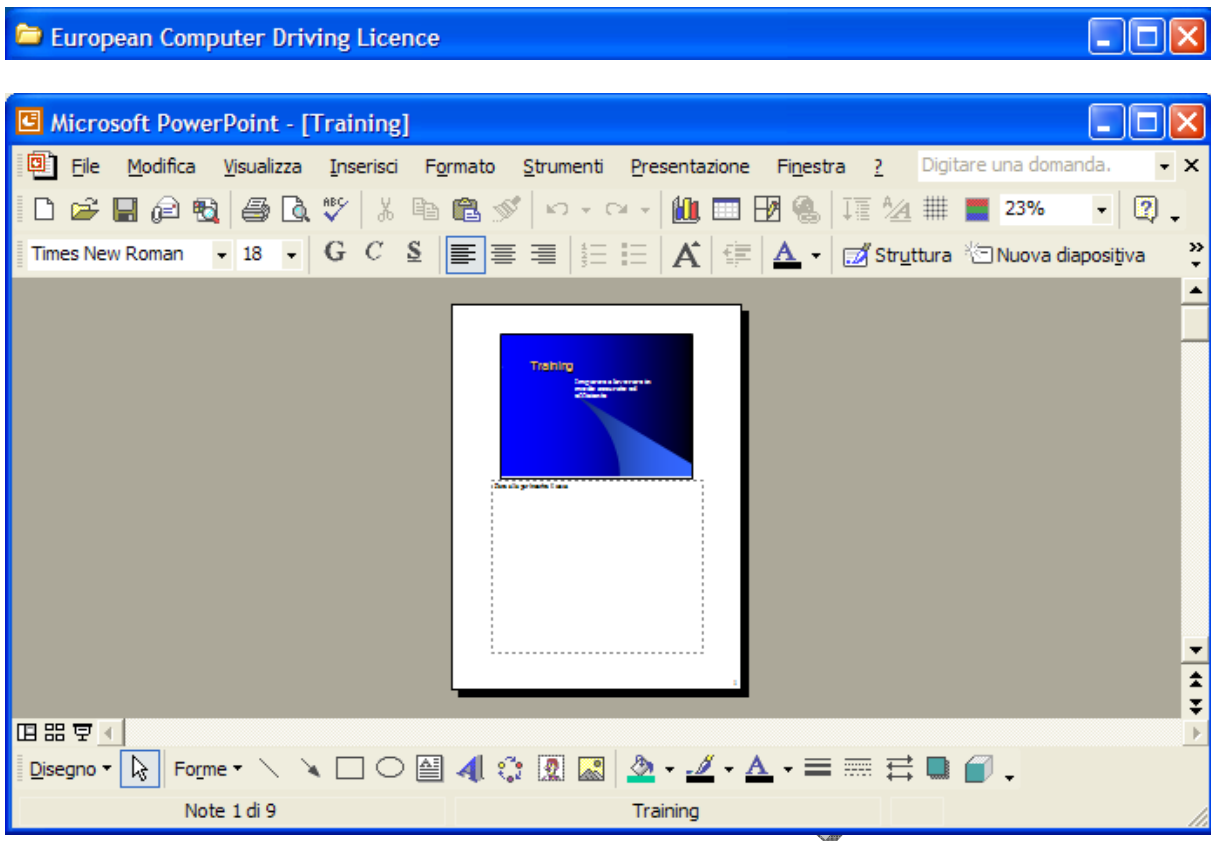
European Computer Driving Licence

Microsoft PowerPoint - [Training]

File Modifica Visualizza Inserisci Formato Strumenti Presentazione Finestra ?

Digitare una domanda.

23%

Times New Roman 18 G C S

Struttura Nuova diapositiva

Training

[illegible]

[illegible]

Disegno Forme

Note 1 di 9 Training